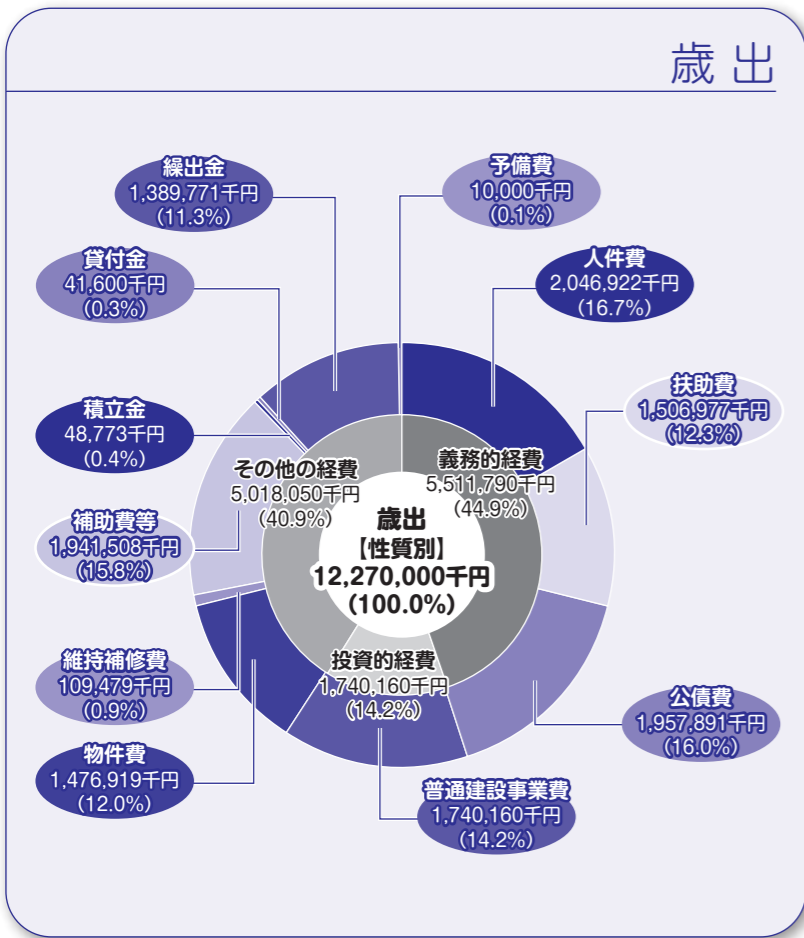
歳出

繰出金
1,389,771千円
(11.3%)

予備費
10,000千円
(0.1%)

人件費
2,046,922千円
(16.7%)

貸付金
41,600千円
(0.3%)

扶助費
1,506,977千円
(12.3%)

積立金
48,773千円
(0.4%)

その他の経費
5,018,050千円
(40.9%)

義務的経費
5,511,790千円
(44.9%)

補助費等
1,941,508千円
(15.8%)

歳出
【性質別】
12,270,000千円
(100.0%)

維持補修費
109,479千円
(0.9%)

投資的経費
1,740,160千円
(14.2%)

公債費
1,957,891千円
(16.0%)

物件費
1,476,919千円
(12.0%)

普通建設事業費
1,740,160千円
(14.2%)